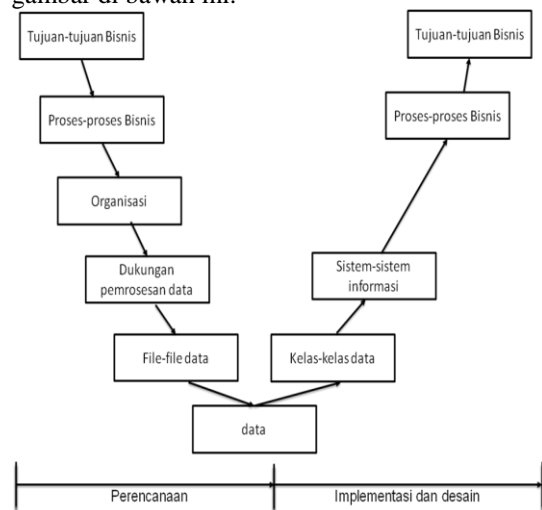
gambar di bawah ini:

Tujuan-tujuan Bisnis

Proses-proses Bisnis

Organisasi

Dukungan pemrosesan data

File-file data

data

Kelas-kelas data

Sistem-sistem informasi

Proses-proses Bisnis

Tujuan-tujuan Bisnis

Perencanaan

Implementasi dan desain